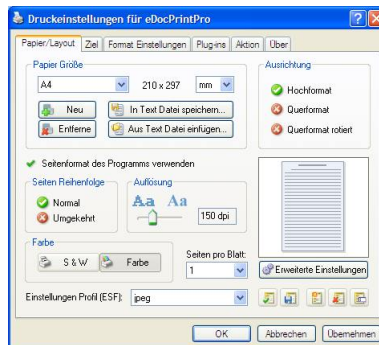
Druckeinstellungen für eDocPrintPro

Papier/Layout | Ziel | Format Einstellungen | Plug-ins | Aktion | Über

Papier Größe
A4
210 x 297
mm
Neu
In Text Datei speichern...
Entferne
Aus Text Datei einfügen...

Ausrichtung
Hochformat
Querformat
Querformat rotiert

Seitenformat des Programms verwenden

Seiten Reihenfolge
Normal
Umgekehrt

Auflösung
Aa Aa
150 dpi

Farbe
S & W
Farbe

Seiten pro Blatt:
1

Erweiterte Einstellungen

Einstellungen Profil (ESF):
jpeg

OK
Abbrechen
Übernehmen